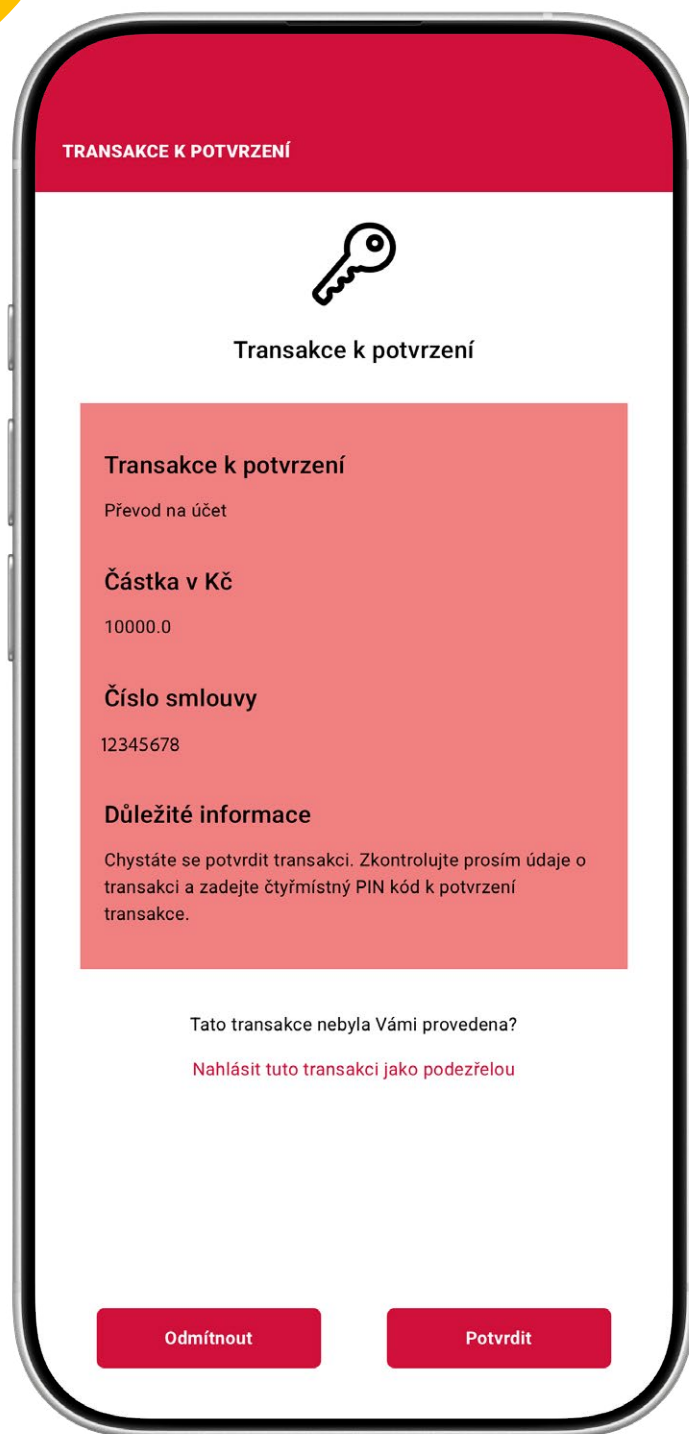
TRANSAKCE K POTVRZENÍ

Transakce k potvrzení

Transakce k potvrzení

Převod na účet

Částka v Kč

10000.0

Číslo smlouvy

12345678

Důležité informace

Chystáte se potvrdit transakci. Zkontrolujte prosím údaje o transakci a zadejte čtyřmístný PIN kód k potvrzení transakce.

Tato transakce nebyla Vámi provedena?

Nahlásit tuto transakci jako podezřelou

Odmítnout

Potvrdit